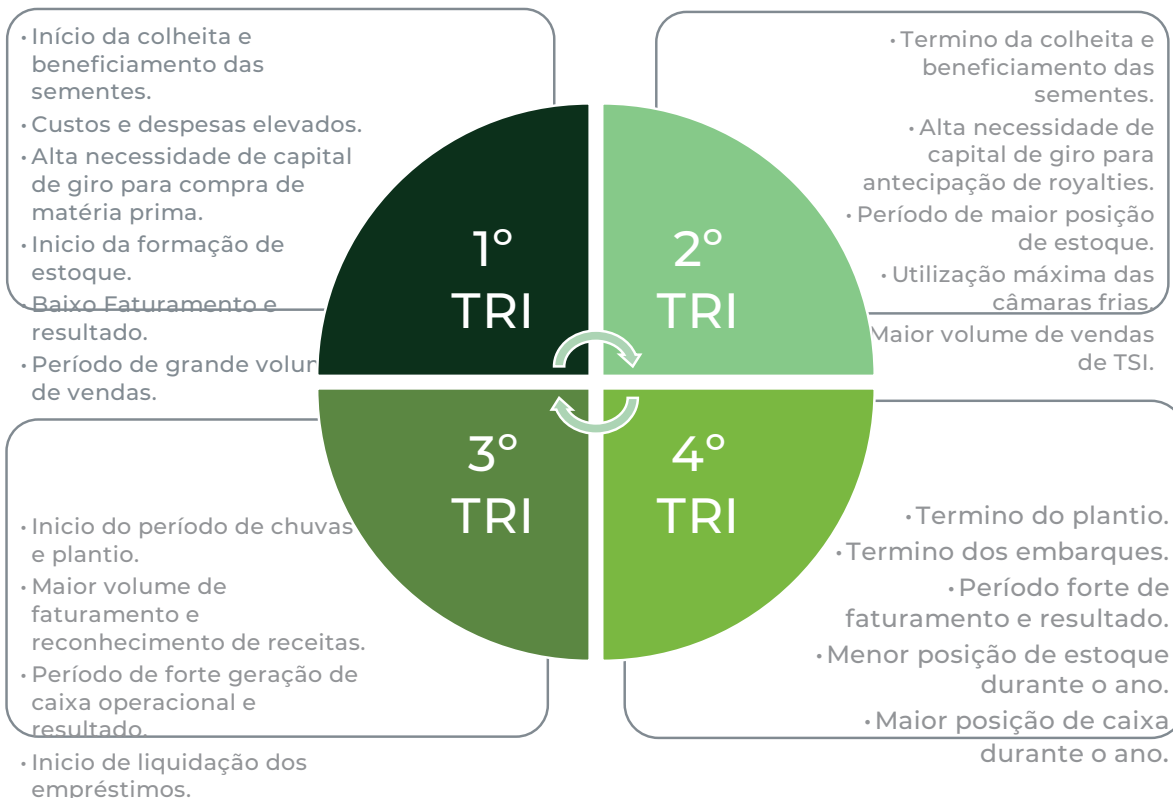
• Início da colheita e beneficiamento das sementes.
• Custos e despesas elevados.
• Alta necessidade de capital de giro para compra de matéria prima.
• Inicio da formação de estoque.
• Baixo Faturamento e resultado.
• Período de grande volur de vendas.

• Termino da colheita e beneficiamento das sementes.
• Alta necessidade de capital de giro para antecipação de royalties.
• Período de maior posição de estoque.
• Utilização máxima das câmaras frias.
Maior volume de vendas de TSI.

1° TRI

2° TRI

3° TRI

4° TRI

• Inicio do período de chuvas e plantio.
• Maior volume de faturamento e reconhecimento de receitas.
• Período de forte geração de caixa operacional e resultado.
• Inicio de liquidação dos empréstimos.

• Termino do plantio.
• Termino dos embarques.
• Período forte de faturamento e resultado.
• Menor posição de estoque durante o ano.
• Maior posição de caixa durante o ano.